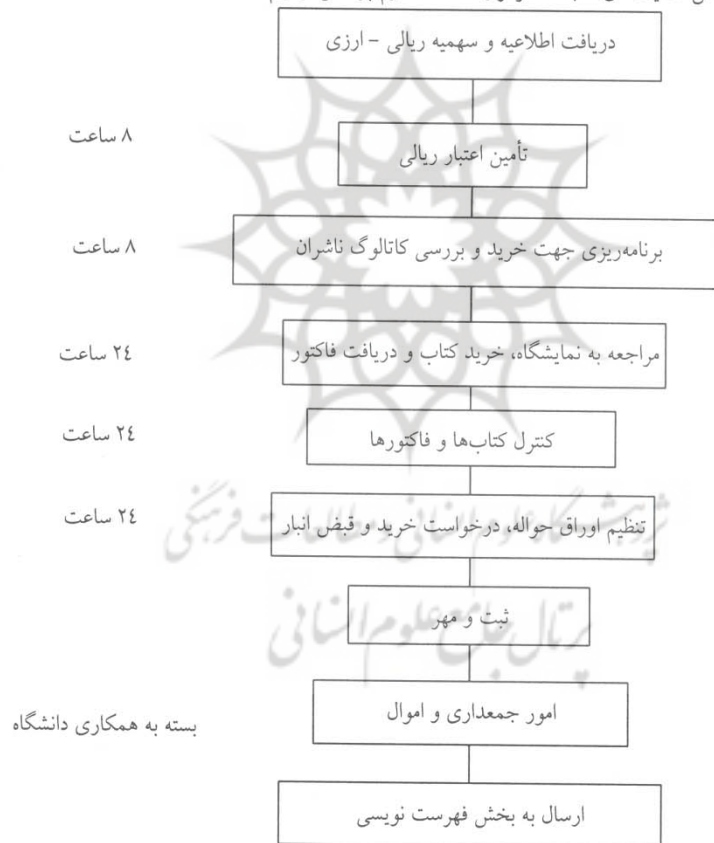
دریافت اطلاعیه و سهمیه ریالی - ارزی

۸ ساعت
تأمین اعتبار ریالی

۸ ساعت
برنامه‌ریزی جهت خرید و بررسی کاتالوگ ناشران

۲٤ ساعت
مراجعه به نمایشگاه، خرید کتاب و دریافت فاکتور

۲٤ ساعت
کنترل کتاب‌ها و فاکتورها

۲٤ ساعت
تنظیم اوراق حواله، درخواست خرید و قبض انبار

ثبت و مهر

بسته به همکاری دانشگاه
امور جمعداری و اموال

ارسال به بخش فهرست نویسی

پژوهشگاه علوم انسانی و مطالعات فرهنگی
پرتال جامع علوم انسانی